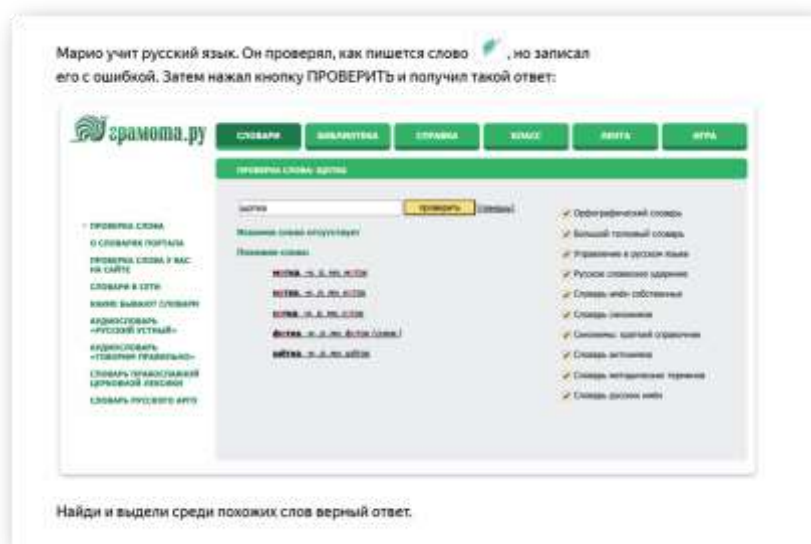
Марио учит русский язык. Он проверял, как пишется слово , но записал его с ошибкой. Затем нажал кнопку ПРОВЕРИТЬ и получил такой ответ:

грамота.ру

СЛОВАРИ | БИБЛИОТЕКА | СПРАВКА | КЛАСС | ЛЕНТА | ИГРА

ПРОВЕРКА СЛОВА: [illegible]

- ПРОВЕРКА СЛОВА
- О СЛОВАРЯХ ПОРТАЛА
- ПРОВЕРКА СЛОВА У ВАС НА САЙТЕ
- СЛОВАРИ В СЕТИ
- КАКИЕ БЫВАЮТ СЛОВАРИ
- АУДИОСЛОВАРЬ «РУССКИЙ УСТНЫЙ»
- АУДИОСЛОВАРЬ «ГОВОРИМ ПРАВИЛЬНО»
- СЛОВАРЬ ПРАВОСЛАВНОЙ ЦЕРКОВНОЙ ЛЕКСИКИ
- СЛОВАРЬ РУССКОГО АРГО

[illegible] проверить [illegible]

Искомое слово отсутствует

Похожие слова:

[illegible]
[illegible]
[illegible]
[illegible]
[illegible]

Орфографический словарь
Большой толковый словарь
Управление в русском языке
Русское словесное ударение
Словарь имён собственных
Словарь синонимов
Синонимы: краткий справочник
Словарь антонимов
Словарь методических терминов
Словарь русских имён

Найди и выдели среди похожих слов верный ответ.